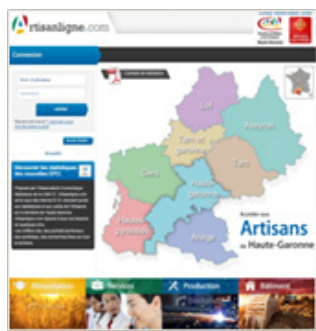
Artisanligne.com

Connexion

Découvrir les statistiques des nouvelles CFCI

Lot

Aveyron

Tarn et Garonne

Tarn

Gers

Haute-Garonne

Hautes-Pyrénées

Ariège

Accéder aux Artisans de Haute-Garonne

Alimentation

Services

Production

Bâtiment

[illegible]